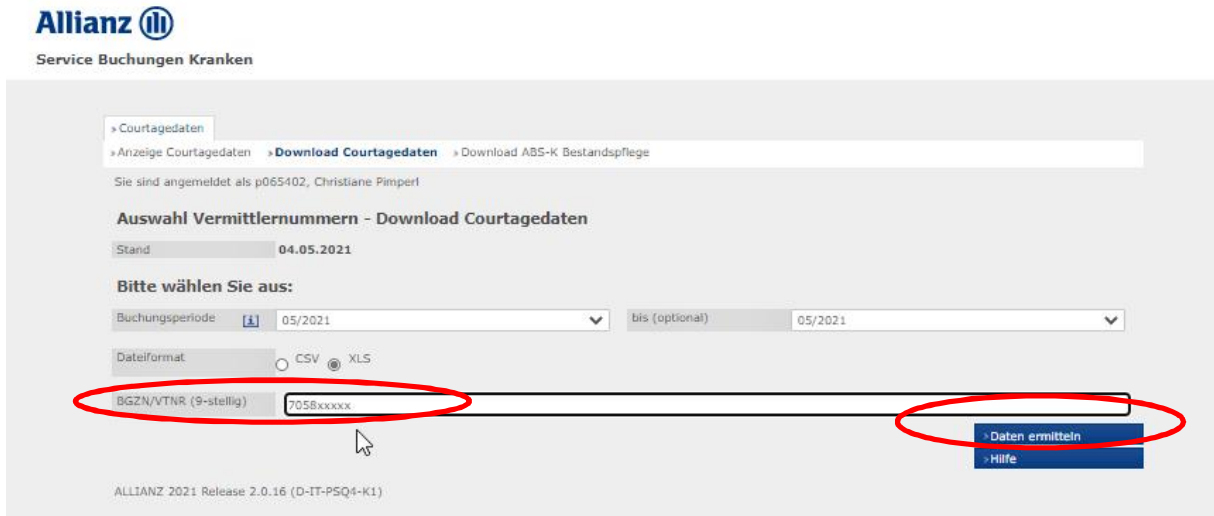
Allianz

Service Buchungen Kranken

» Courtagedaten

» Anzeige Courtagedaten » Download Courtagedaten » Download ABS-K Bestandspflege

Sie sind angemeldet als p065402, Christiane Pimperl

Auswahl Vermittlernummern - Download Courtagedaten

Stand 04.05.2021

Bitte wählen Sie aus:

Buchungsperiode [i] 05/2021 bis (optional) 05/2021

Dateiformat CSV XLS

BGZN/VTNR (9-stellig) 7058xxxxx

» Daten ermitteln

» Hilfe

ALLIANZ 2021 Release 2.0.16 (D-IT-PSQ4-K1)